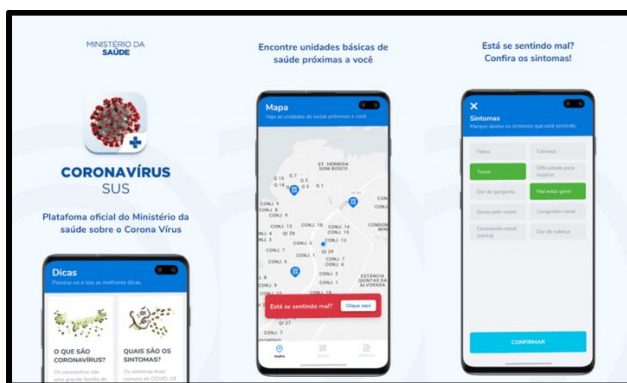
MINISTÉRIO DA SAÚDE

CORONAVÍRUS
SUS

Plataforma oficial do Ministério da saúde sobre o Corona Vírus

Dicas
Previna-se e leia as melhores dicas.

O QUE SÃO CORONAVÍRUS?
Os coronavírus são uma grande família de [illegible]

QUAIS SÃO OS SINTOMAS?
Os sintomas mais comuns do COVID-19 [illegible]

Encontre unidades básicas de saúde próximas a você

Mapa
Veja as unidades de saúde próximas a você

Q 15
Q 7
Q 16
Q 11
ST. HERMIDA DOM BOSCO
CONJ. 10
CONJ. 9
CONJ. 13
CONJ. 18
CONJ. 14
CONJ. 16
CONJ. 3
CONJ. 15
CONJ. 1
CONJ. 4
CONJ. 5
CONJ. 7
CONJ. 2
CONJ. 6
CONJ. 8
CONJ. 11
CONJ. 19
CONJ. 17
CONJ. 12
CONJ. 21
QI 27
QI 29
QI 28
CONDOM
ESTÂNCIA QUINTAS DA ALVORADA

Está se sentindo mal?
Clique aqui

Mapa

Está se sentindo mal? Confira os sintomas!

Sintomas
Marque abaixo os sintomas que está sentindo.

Febre
Cansaço
Tosse
Dificuldade para respirar
Dor de garganta
Mal estar geral
Dores pelo corpo
Congestão nasal
Corrimento nasal (coriza)
Dor de cabeça

CONFIRMAR